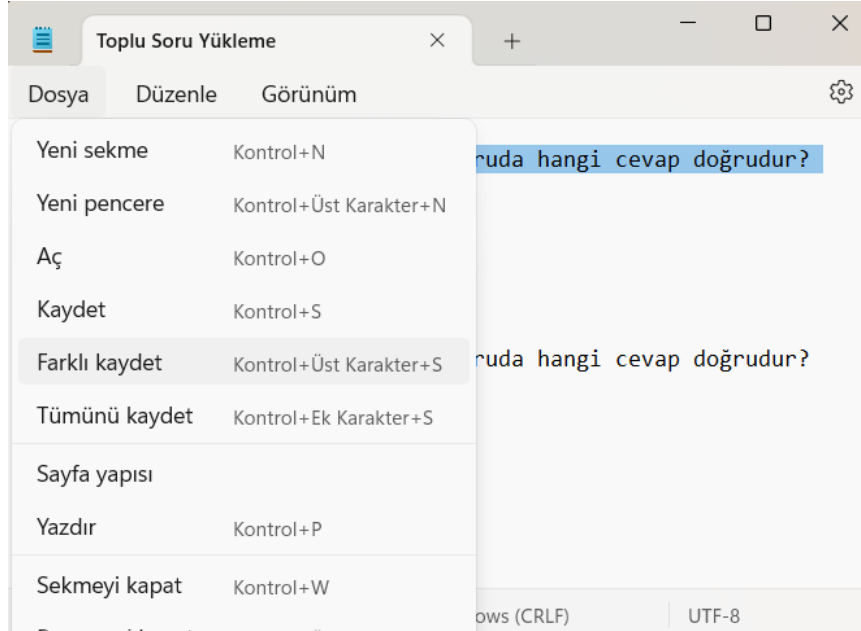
Toplu Soru Yükleme

Dosya Düzenle Görünüm

Yeni sekme Kontrol+N
Yeni pencere Kontrol+Üst Karakter+N
Aç Kontrol+O
Kaydet Kontrol+S
Farklı kaydet Kontrol+Üst Karakter+S
Tümünü kaydet Kontrol+Ek Karakter+S
Sayfa yapısı
Yazdır Kontrol+P
Sekmeyi kapat Kontrol+W

ruda hangi cevap doğrudur?

ruda hangi cevap doğrudur?

ows (CRLF) UTF-8